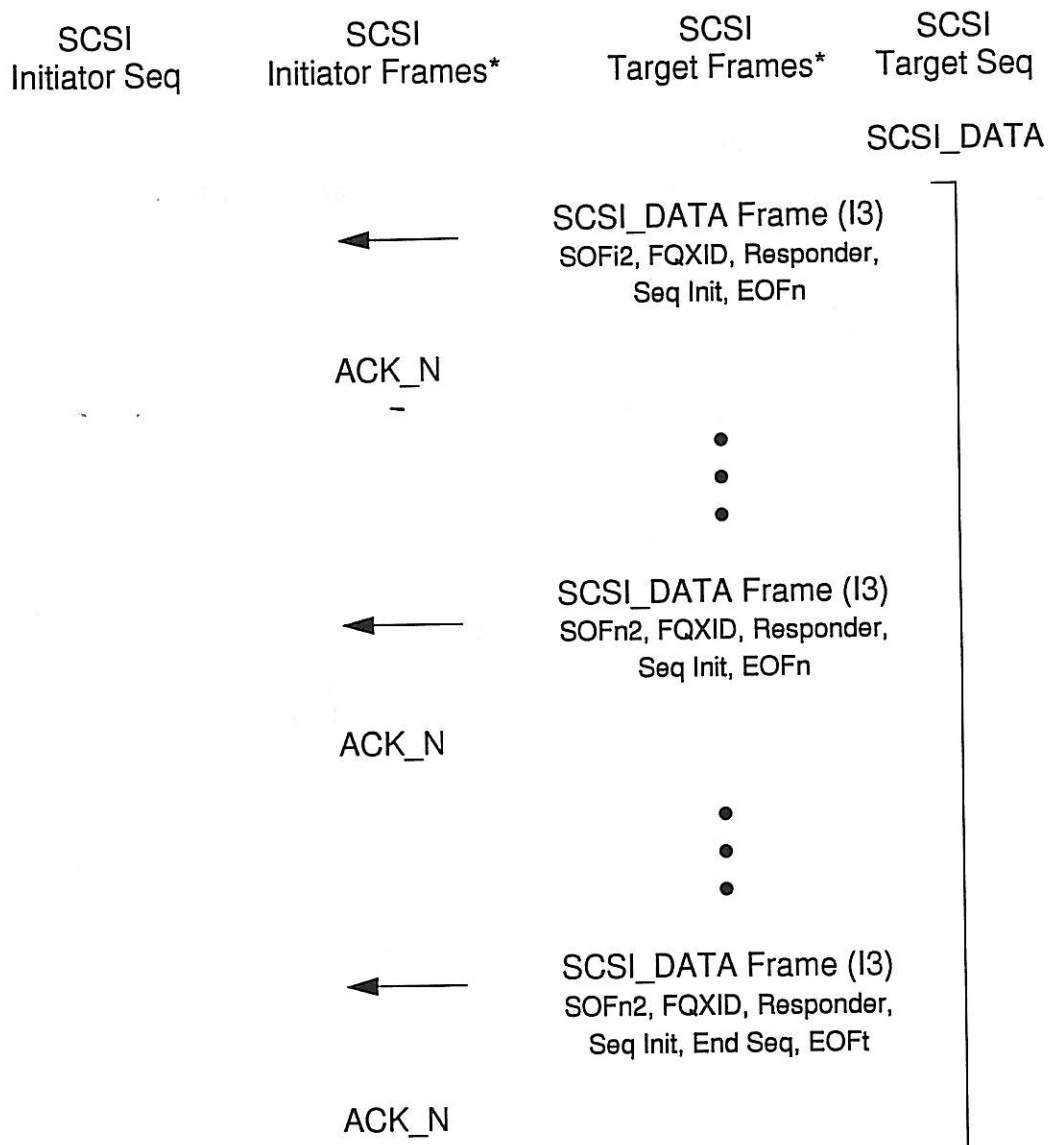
SCSI Initiator Seq

SCSI Initiator Frames*

SCSI Target Frames*

SCSI Target Seq

SCSI_DATA

SCSI_DATA Frame (I3)
SOFi2, FQXID, Responder, Seq Init, EOFn

ACK_N

SCSI_DATA Frame (I3)
SOFn2, FQXID, Responder, Seq Init, EOFn

ACK_N

SCSI_DATA Frame (I3)
SOFn2, FQXID, Responder, Seq Init, End Seq, EOFt

ACK_N